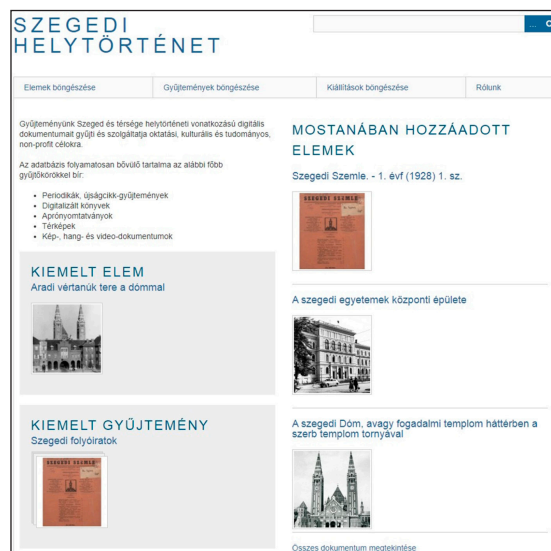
SZEGEDI HELYTÖRTÉNET

Elemek böngészése | Gyűjtemények böngészése | Kiállítások böngészése | Rólunk

Gyűjteményünk Szeged és térsége helytörténeti vonatkozású digitális dokumentumait gyűjti és szolgáltatja oktatási, kulturális és tudományos, non-profit célokra.

Az adatbázis folyamatosan bővülő tartalma az alábbi főbb gyűjtőkörökkel bír:

- Periodikák, újságcikk-gyűjtemények
- Digitalizált könyvek
- Aprónyomtatványok
- Térképek
- Kép-, hang- és video-dokumentumok

KIEMELT ELEM
Aradi vértanúk tere a dómmal

KIEMELT GYŰJTEMÉNY
Szegedi folyóiratok

SZEGEDI SZEMLE

MOSTANÁBAN HOZZÁADOTT ELEMEK

Szegedi Szemle. - 1. évf (1928) 1. sz.

SZEGEDI SZEMLE

A szegedi egyetemek központi épülete

A szegedi Dóm, avagy fogadalmi templom háttérben a szerb templom tornyával

Összes dokumentum megtekintése